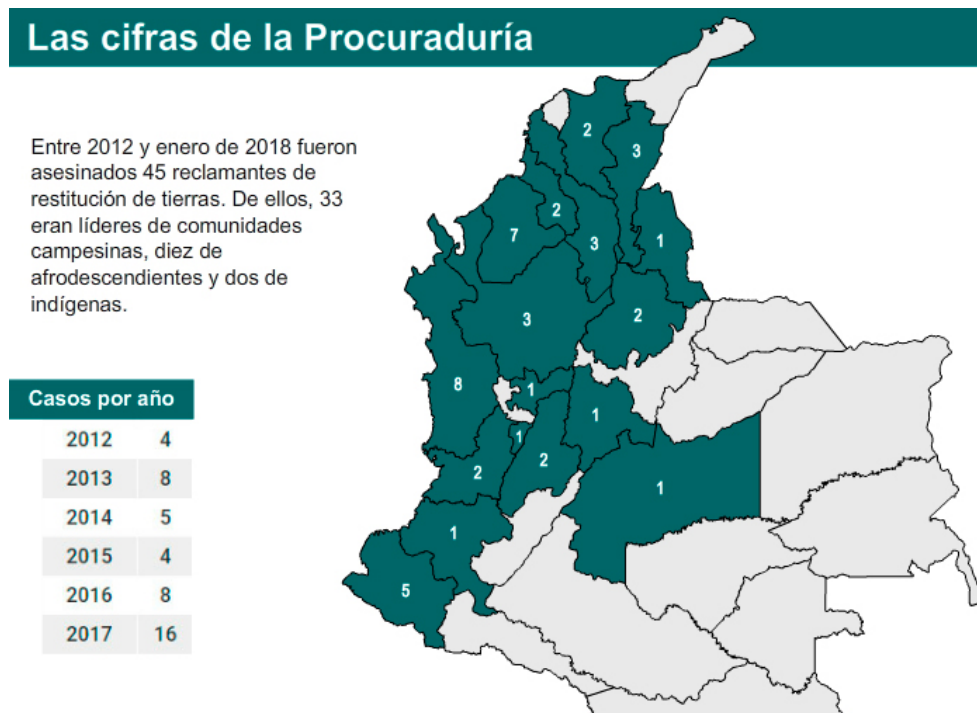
Las cifras de la Procuraduría

Entre 2012 y enero de 2018 fueron asesinados 45 reclamantes de restitución de tierras. De ellos, 33 eran líderes de comunidades campesinas, diez de afrodescendientes y dos de indígenas.

| Casos por año | |
|---|---|
| 2012 | 4 |
| 2013 | 8 |
| 2014 | 5 |
| 2015 | 4 |
| 2016 | 8 |
| 2017 | 16 |

2
3
2
7
3
1
3
2
8
1
1
1
2
2
1
1
5